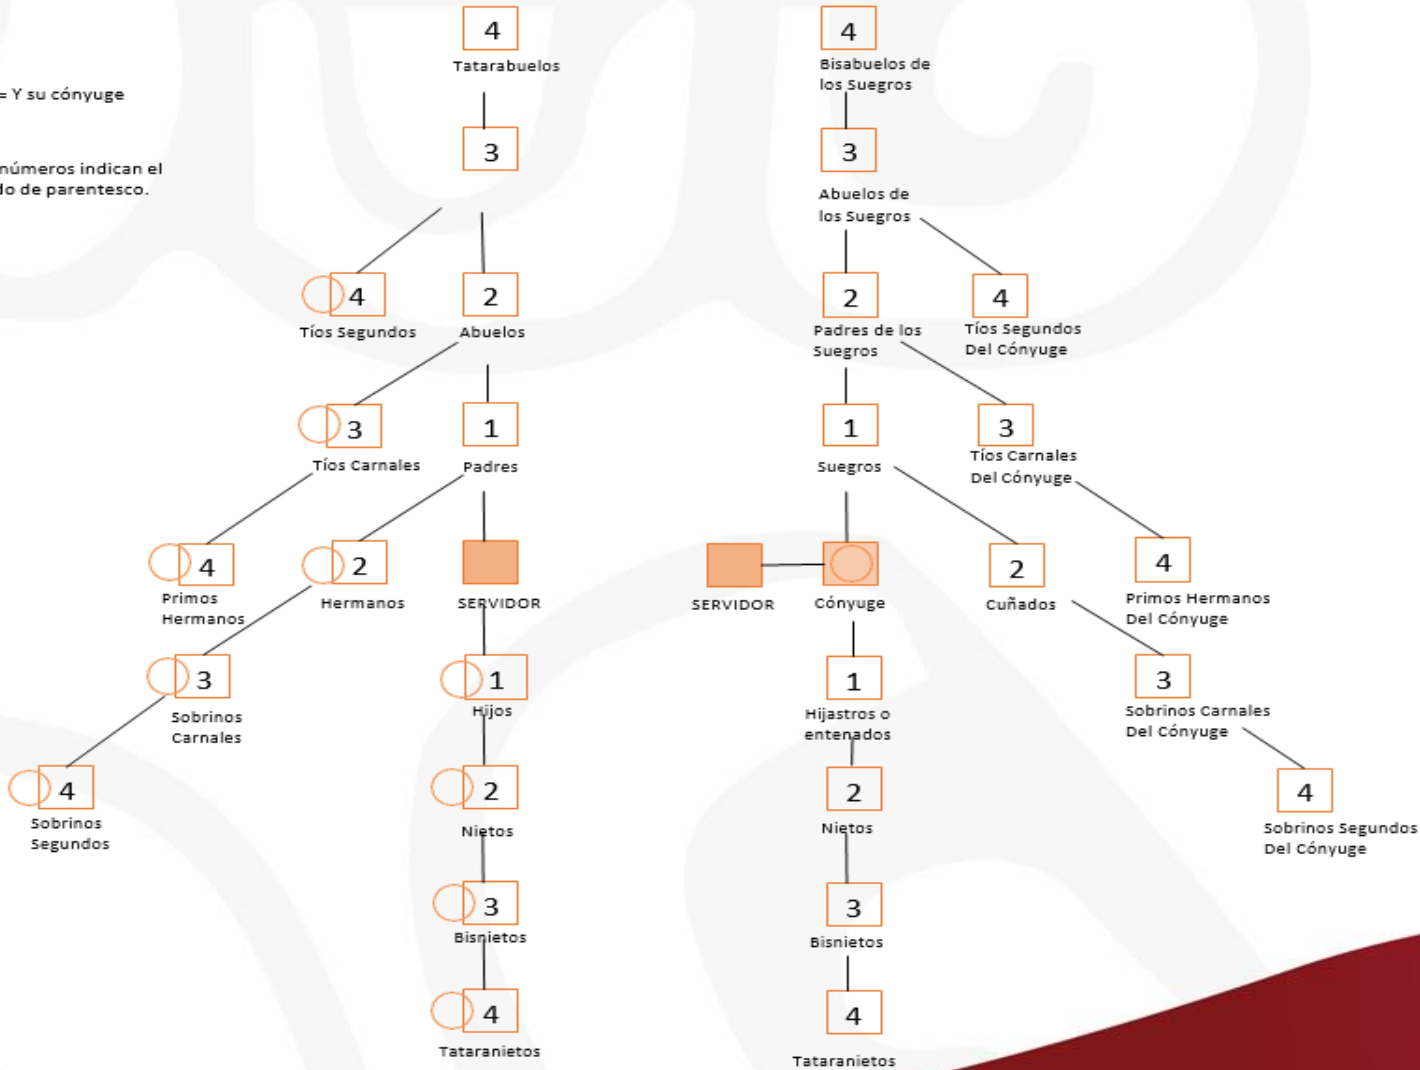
= Y su cónyuge

números indican el
lo de parentesco.

4
Tatarabuelos

3

4
Tíos Segundos

2
Abuelos

3
Tíos Carnales

1
Padres

4
Primos Hermanos

2
Hermanos

SERVIDOR

3
Sobrinos Carnales

1
Hijos

4
Sobrinos Segundos

2
Nietos

3
Bisnietos

4
Tataranietos

4
Bisabuelos de los Suegros

3
Abuelos de los Suegros

2
Padres de los Suegros

4
Tíos Segundos Del Cónyuge

1
Suegros

3
Tíos Carnales Del Cónyuge

SERVIDOR

Cónyuge

2
Cuñados

4
Primos Hermanos Del Cónyuge

1
Hijastros o entenados

3
Sobrinos Carnales Del Cónyuge

2
Nietos

4
Sobrinos Segundos Del Cónyuge

3
Bisnietos

4
Tataranietos